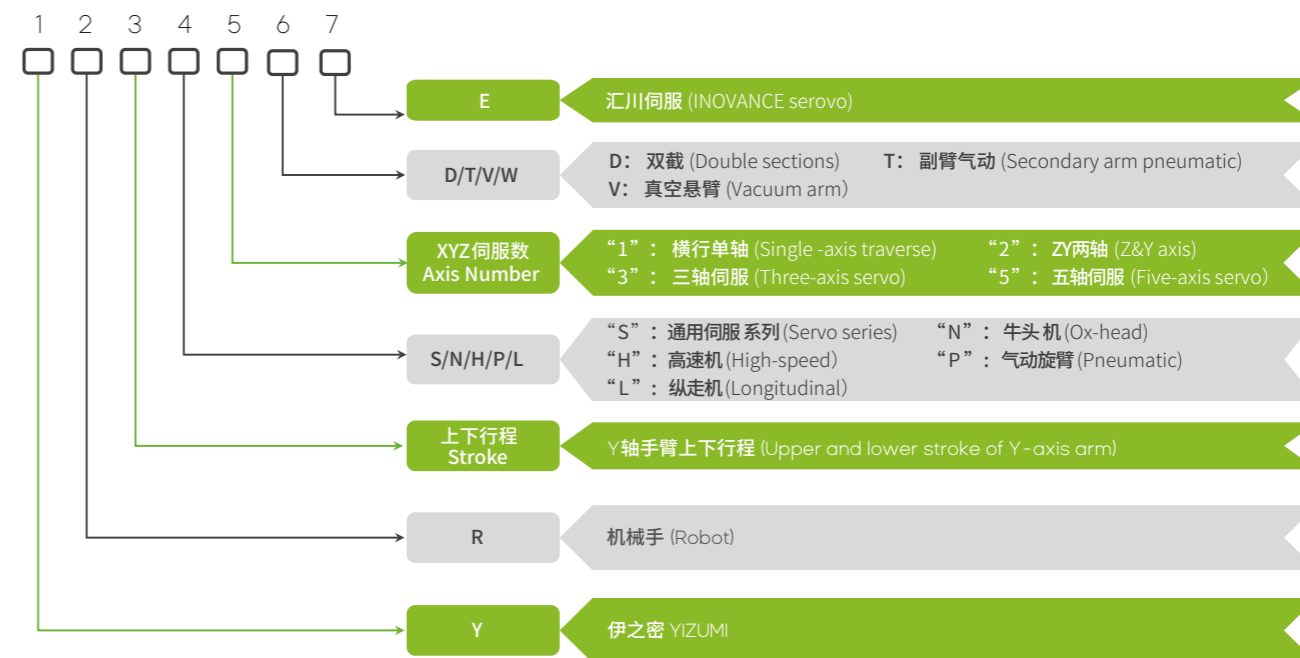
1 2 3 4 5 6 7

E
汇川伺服 (INOVANCE serovo)

D/T/V/W
D：双截 (Double sections) T：副臂气动 (Secondary arm pneumatic)
V：真空悬臂 (Vacuum arm)

XYZ伺服数
Axis Number
“1”：横行单轴 (Single -axis traverse) “2”：ZY两轴 (Z&Y axis)
“3”：三轴伺服 (Three-axis servo) “5”：五轴伺服 (Five-axis servo)

S/N/H/P/L
“S”：通用伺服 系列 (Servo series) “N”：牛头 机 (Ox-head)
“H”：高速机 (High-speed) “P”：气动旋臂 (Pneumatic)
“L”：纵走机 (Longitudinal)

上下行程
Stroke
Y轴手臂上下行程 (Upper and lower stroke of Y-axis arm)

R
机械手 (Robot)

Y
伊之密 YIZUMI